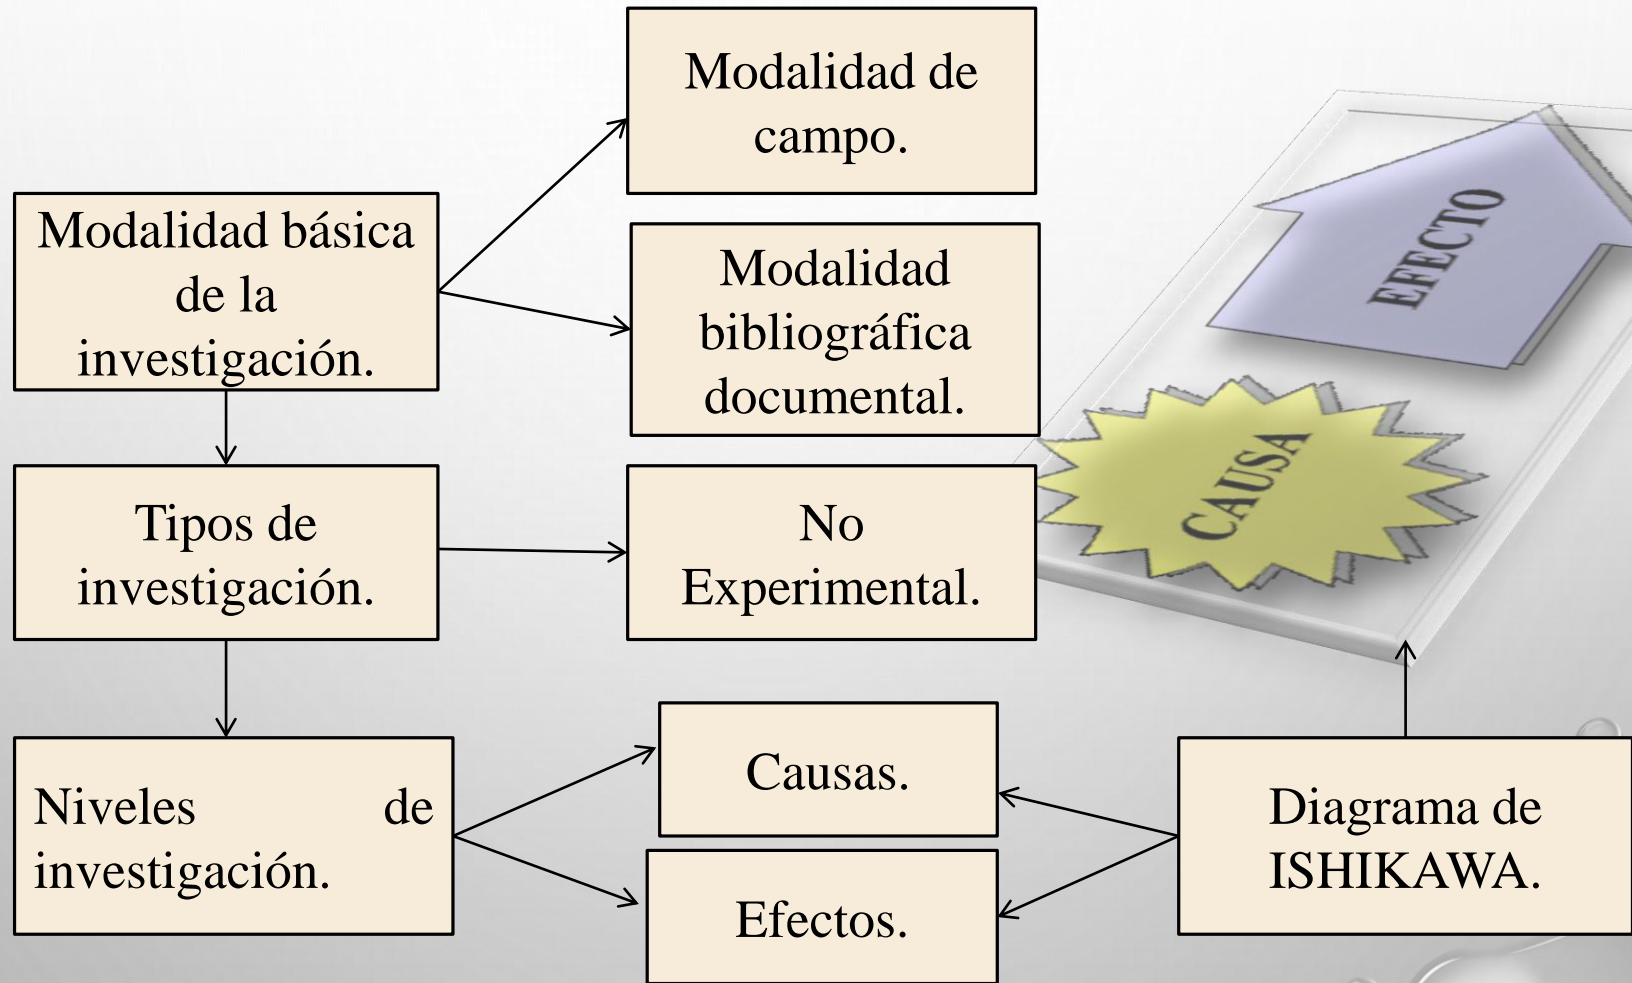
Modalidad de campo.

Modalidad básica de la investigación.

Modalidad bibliográfica documental.

EFECTO

CAUSA

Tipos de investigación.

No Experimental.

Niveles de investigación.

Causas.

Efectos.

Diagrama de ISHIKAWA.